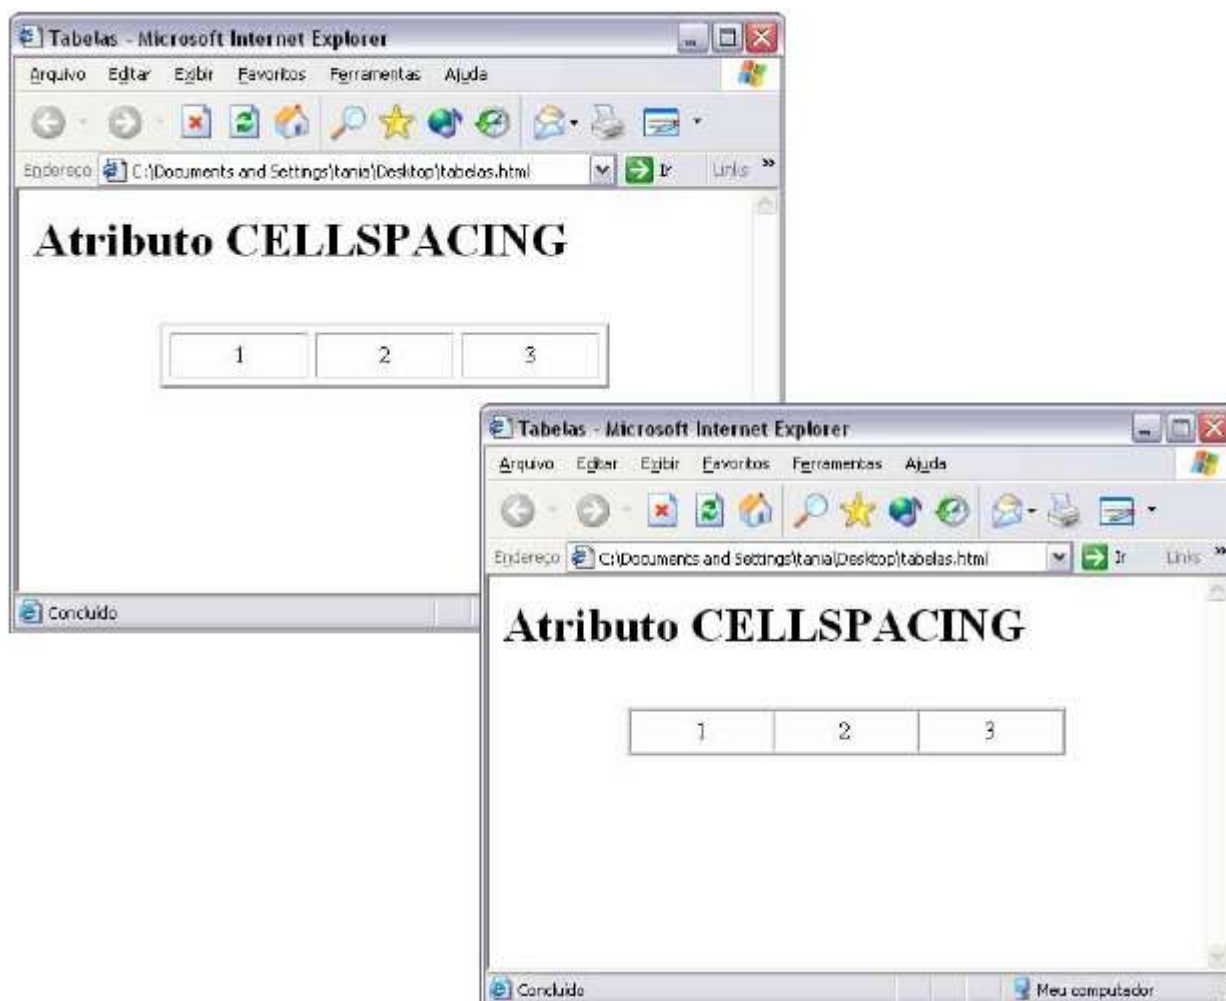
Tabelas - Microsoft Internet Explorer

Arquivo Editar Exibir Favoritos Ferramentas Ajuda

Endereço C:\Documents and Settings\tania\Desktop\tabelas.html Ir Links »

Atributo CELLSPACING

| 1 | 2 | 3 |
|---|---|---|

Concluído

Tabelas - Microsoft Internet Explorer

Arquivo Editar Exibir Favoritos Ferramentas Ajuda

Endereço C:\Documents and Settings\tania\Desktop\tabelas.html Ir Links »

Atributo CELLSPACING

| 1 | 2 | 3 |
|---|---|---|

Concluído Meu computador